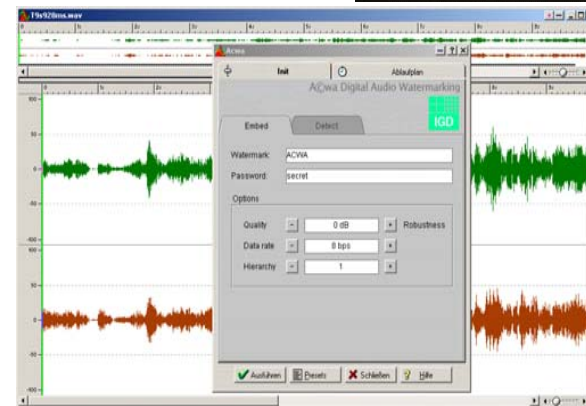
T9s928ms.wav

AcWa

Init

Ablaufplan

AC₂wa Digital Audio Watermarking

IGD

Embed

Detect

Watermark: ACWA

Password: secret

Options

Quality

0 dB

Robustness

Data rate

8 bps

Hierarchy

1

Ausführen

Presets

Schließen

Hilfe